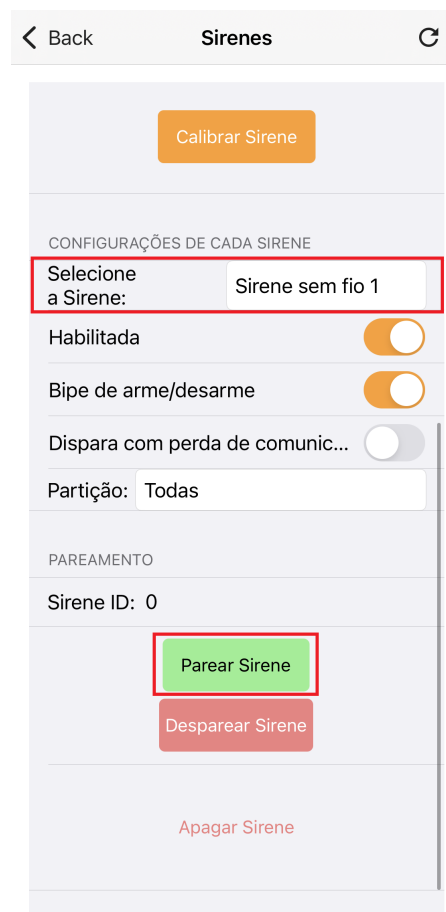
Back

Sirenes

Calibrar Sirene

CONFIGURAÇÕES DE CADA SIRENE

Selecione a Sirene: Sirene sem fio 1

Habilitada

Bipe de arme/desarme

Dispara com perda de comunic...

Partição: Todas

PAREAMENTO

Sirene ID: 0

Parear Sirene

Desparear Sirene

Apagar Sirene